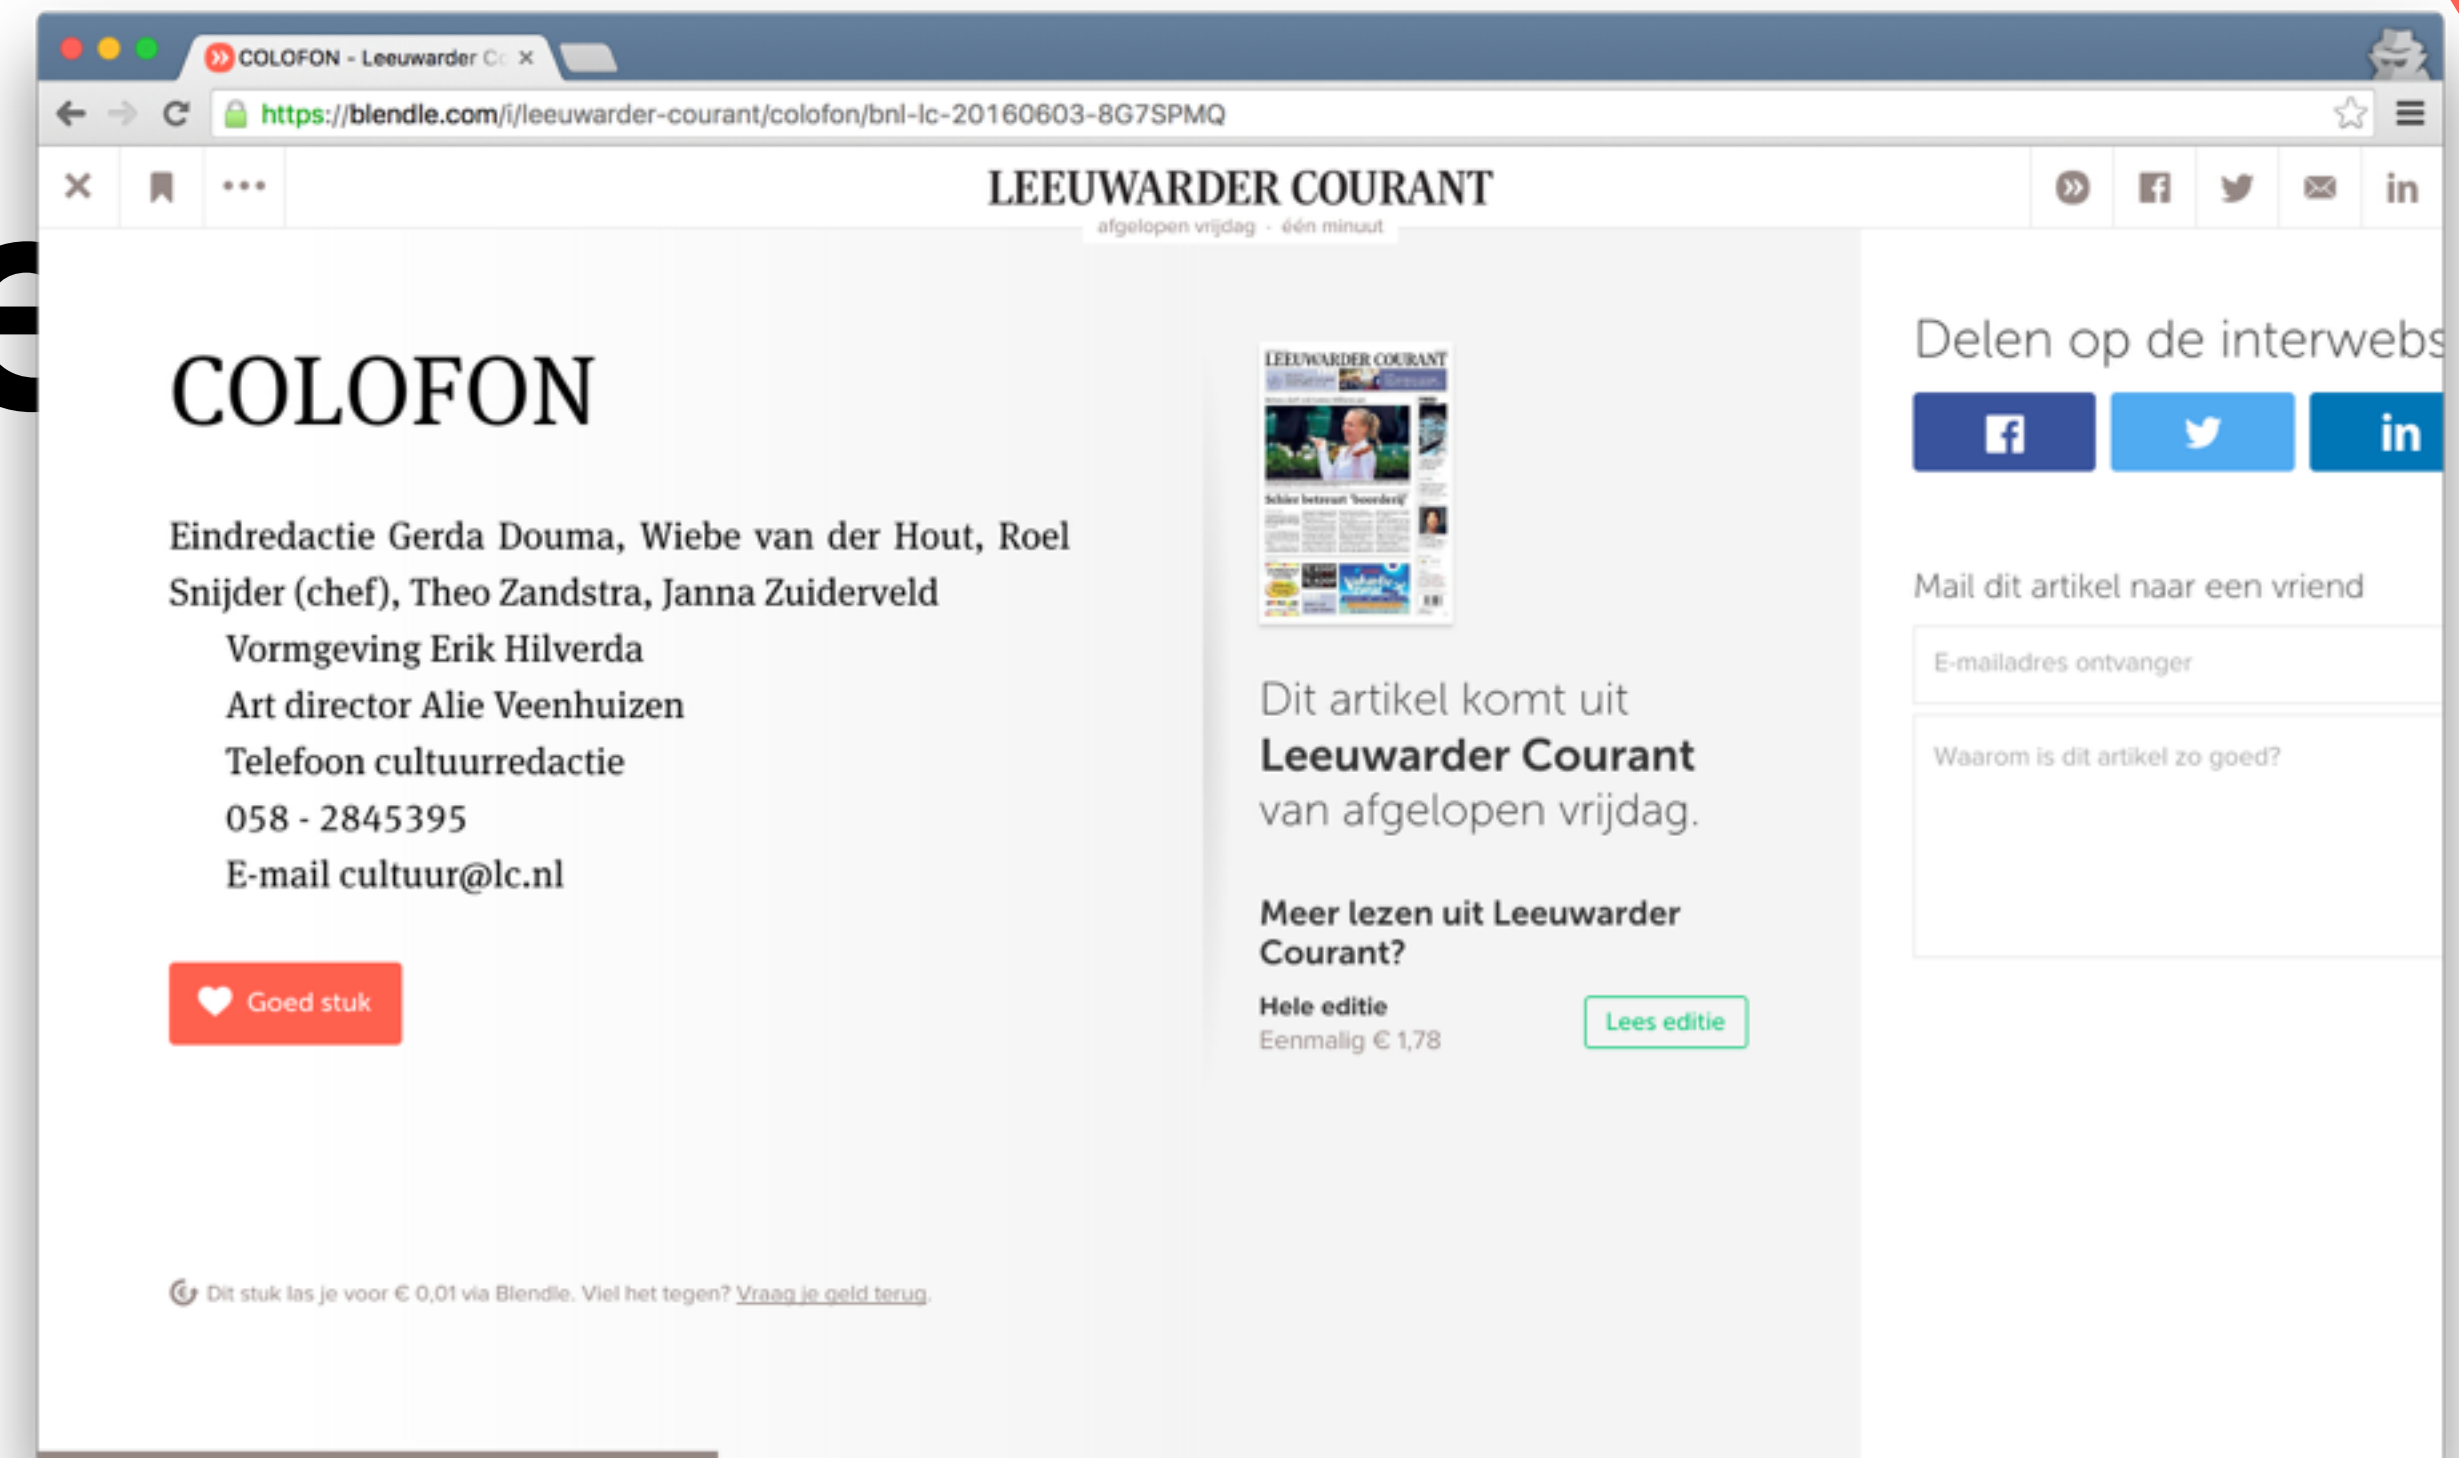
COLOFON - Leeuwarder C

https://blendle.com/i/leeuwarder-courant/colofon/bnl-lc-20160603-8G7SPMQ

LEEUWARDER COURANT
afgelopen vrijdag · één minuut

COLOFON

Eindredactie Gerda Douma, Wiebe van der Hout, Roel Snijder (chef), Theo Zandstra, Janna Zuiderveld

Vormgeving Erik Hilverda

Art director Alie Veenhuizen

Telefoon cultuurredactie

058 - 2845395

E-mail cultuur@lc.nl

Goed stuk

Dit stuk las je voor € 0,01 via Blendle. Viel het tegen? Vraag je geld terug.

LEEUWARDER COURANT

Schier betreurt 'boerderij'

Dit artikel komt uit **Leeuwarder Courant** van afgelopen vrijdag.

Meer lezen uit Leeuwarder Courant?

Hele editie
Eenmalig € 1,78

Lees editie

Delen op de interwebs

Mail dit artikel naar een vriend

E-mailadres ontvanger

Waarom is dit artikel zo goed?